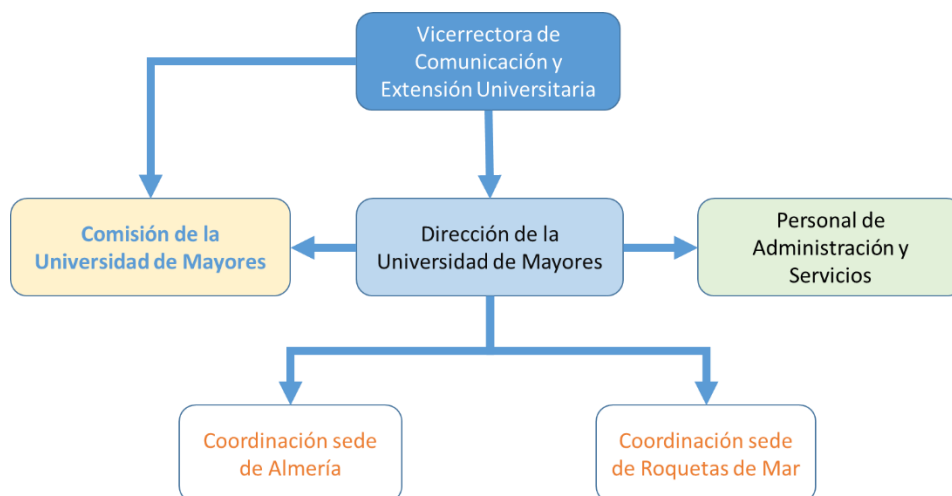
Vicerrectora de Comunicación y Extensión Universitaria

Comisión de la Universidad de Mayores

Dirección de la Universidad de Mayores

Personal de Administración y Servicios

Coordinación sede de Almería

Coordinación sede de Roquetas de Mar